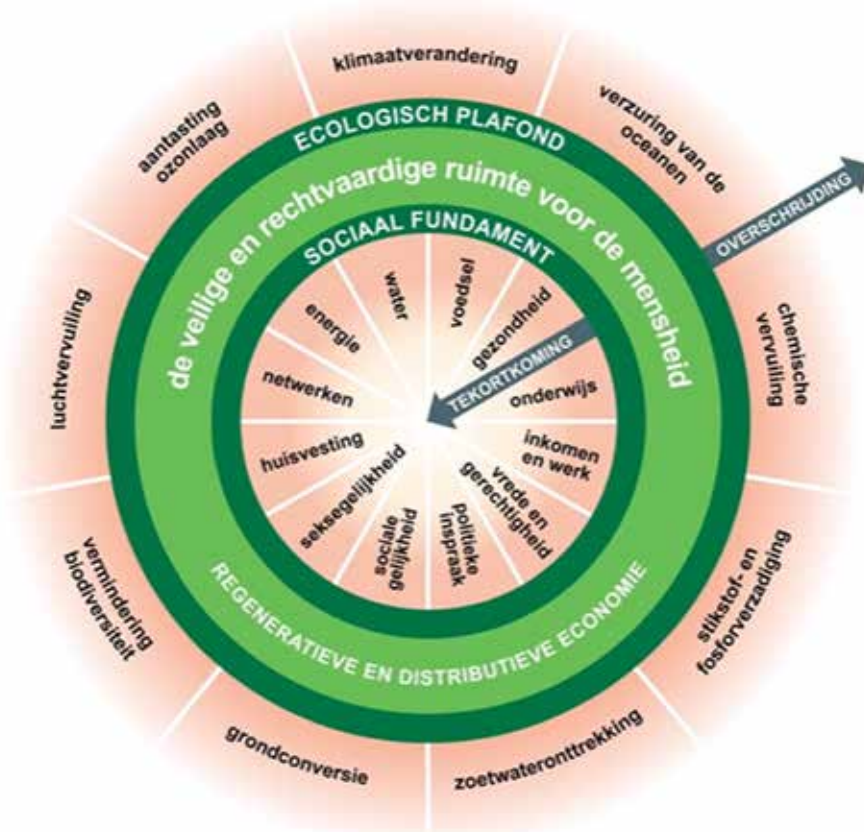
ECOLOGISCH PLAFOND

de veilige en rechtvaardige ruimte voor de mensheid

SOCIAAL FUNDAMENT

REGENERATIEVE EN DISTRIBUTIEVE ECONOMIE

klimaatverandering

verzuring van de oceanen

OVERSCHRIJDING

chemische vervuiling

stikstof- en fosforverzadiging

zoetwateronttrekking

grondconversie

vermindering biodiversiteit

luchtvervuiling

aantasting ozonlaag

water

voedsel

gezondheid

TEKORTKOMING

onderwijs

inkomen en werk

vrede en gerechtigheid

politieke inspraak

sociale gelijkheid

seksegelijkheid

huisvesting

netwerken

energie